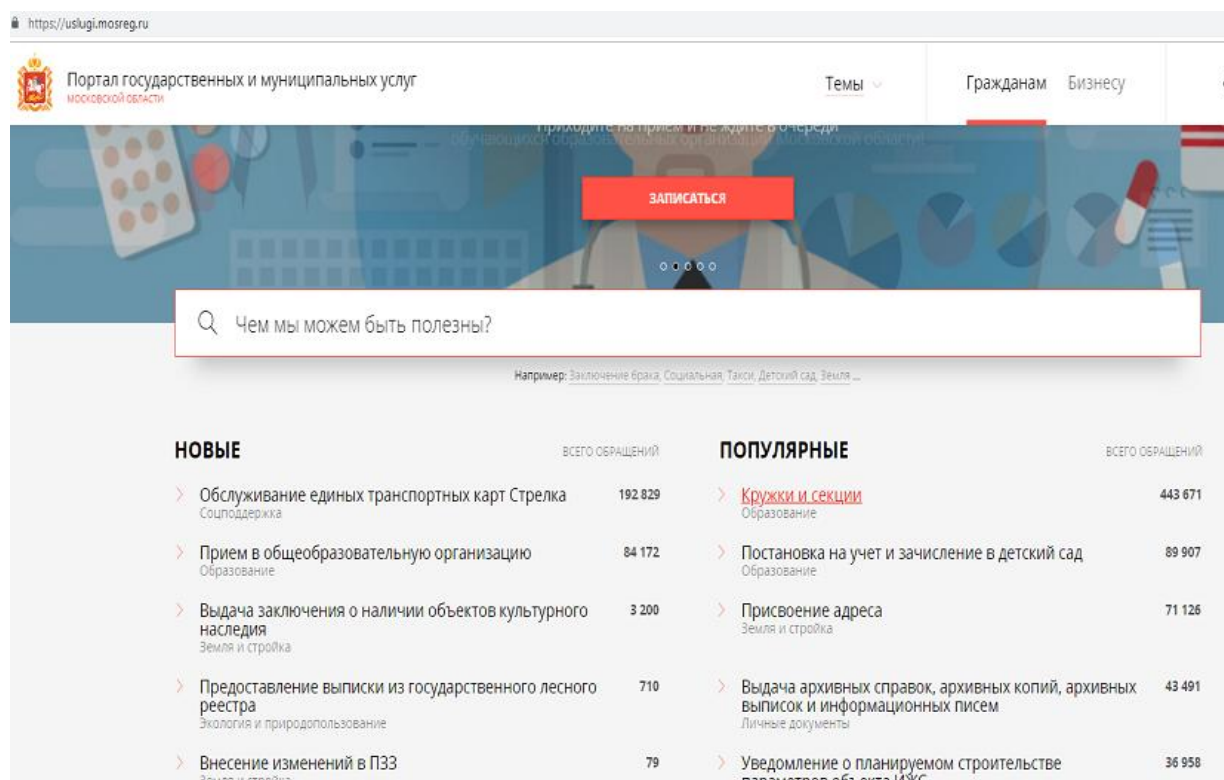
https://uslugi.mosreg.ru

Портал государственных и муниципальных услуг
московской области

Темы

Гражданам Бизнесу

Приходите на прием и не ждите в очереди
обучающихся образовательных организаций Московской области

ЗАПИСАТЬСЯ

Чем мы можем быть полезны?

Например: Заключение брака, Социальная, Такси, Детский сад, Земля ...

НОВЫЕ

ВСЕГО ОБРАЩЕНИЙ

Обслуживание единых транспортных карт Стрелка 192 829
Соцподдержка

Прием в общеобразовательную организацию 84 172
Образование

Выдача заключения о наличии объектов культурного наследия 3 200
Земля и стройка

Предоставление выписки из государственного лесного реестра 710
Экология и природопользование

Внесение изменений в ПЗЗ 79
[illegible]

ПОПУЛЯРНЫЕ

ВСЕГО ОБРАЩЕНИЙ

Кружки и секции 443 671
Образование

Постановка на учет и зачисление в детский сад 89 907
Образование

Присвоение адреса 71 126
Земля и стройка

Выдача архивных справок, архивных копий, архивных выписок и информационных писем 43 491
Личные документы

Уведомление о планируемом строительстве 36 958
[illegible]